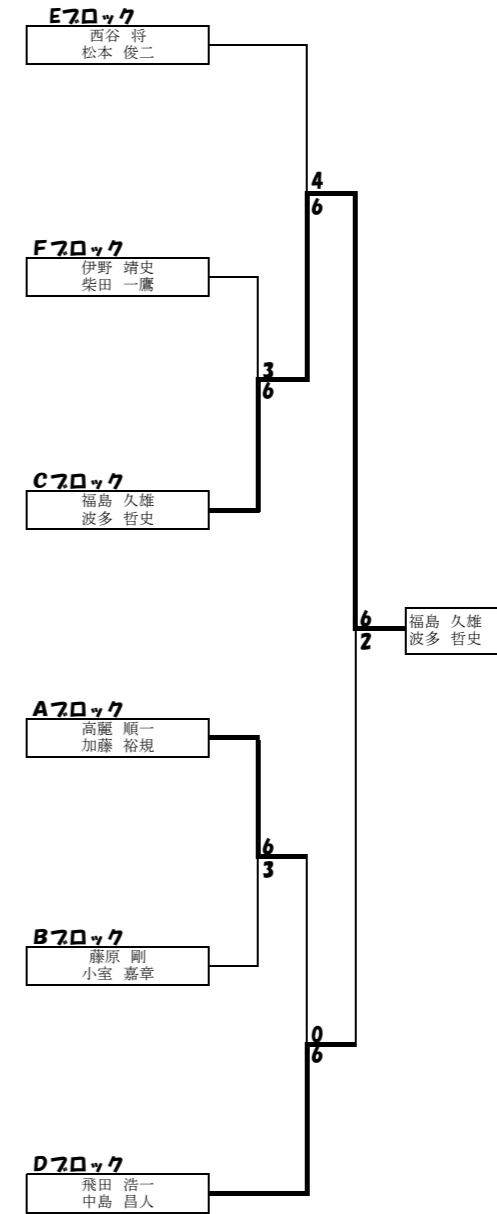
Eブロック
西谷 将
松本 俊二

4
6

Fブロック
伊野 靖史
柴田 一鷹

3
6

Cブロック
福島 久雄
波多 哲史

6
2

福島 久雄
波多 哲史

Aブロック
高麗 順一
加藤 裕規

6
3

Bブロック
藤原 剛
小室 嘉章

0
6

Dブロック
飛田 浩一
中島 昌人